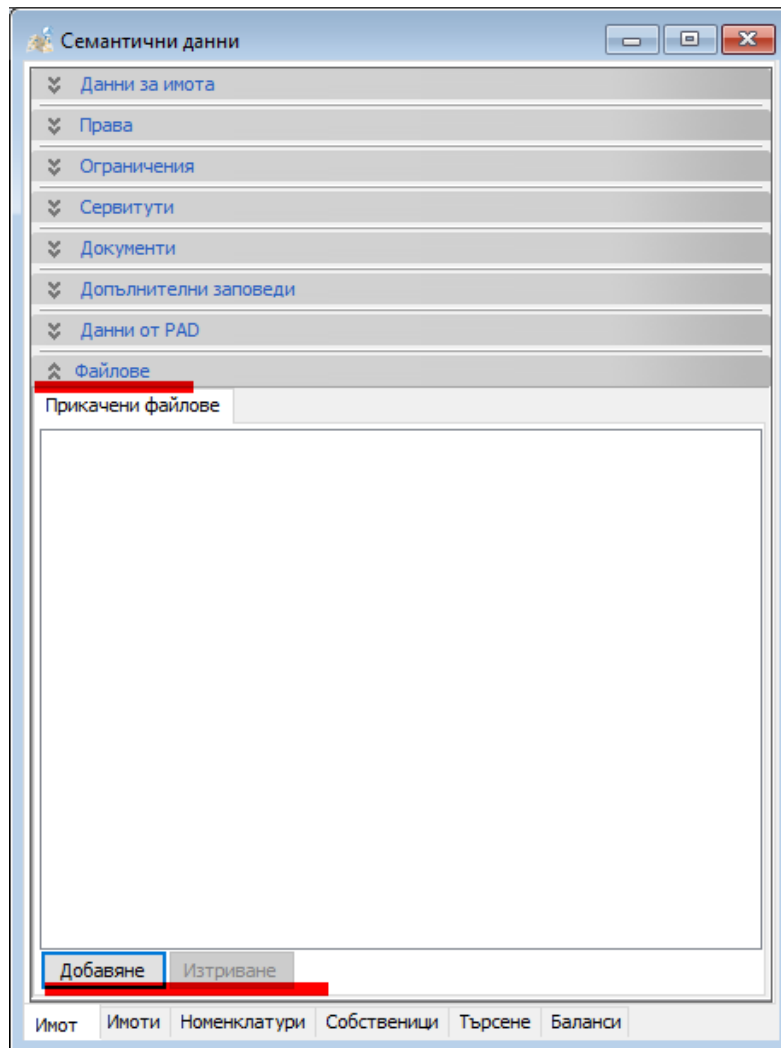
Семантични данни

Данни за имота

Права

Ограничения

Сервитути

Документи

Допълнителни заповеди

Данни от PAD

Файлове

Прикачени файлове

Добавяне

Изтриване

Имот | Имоти | Номенклатури | Собственици | Търсене | Баланси